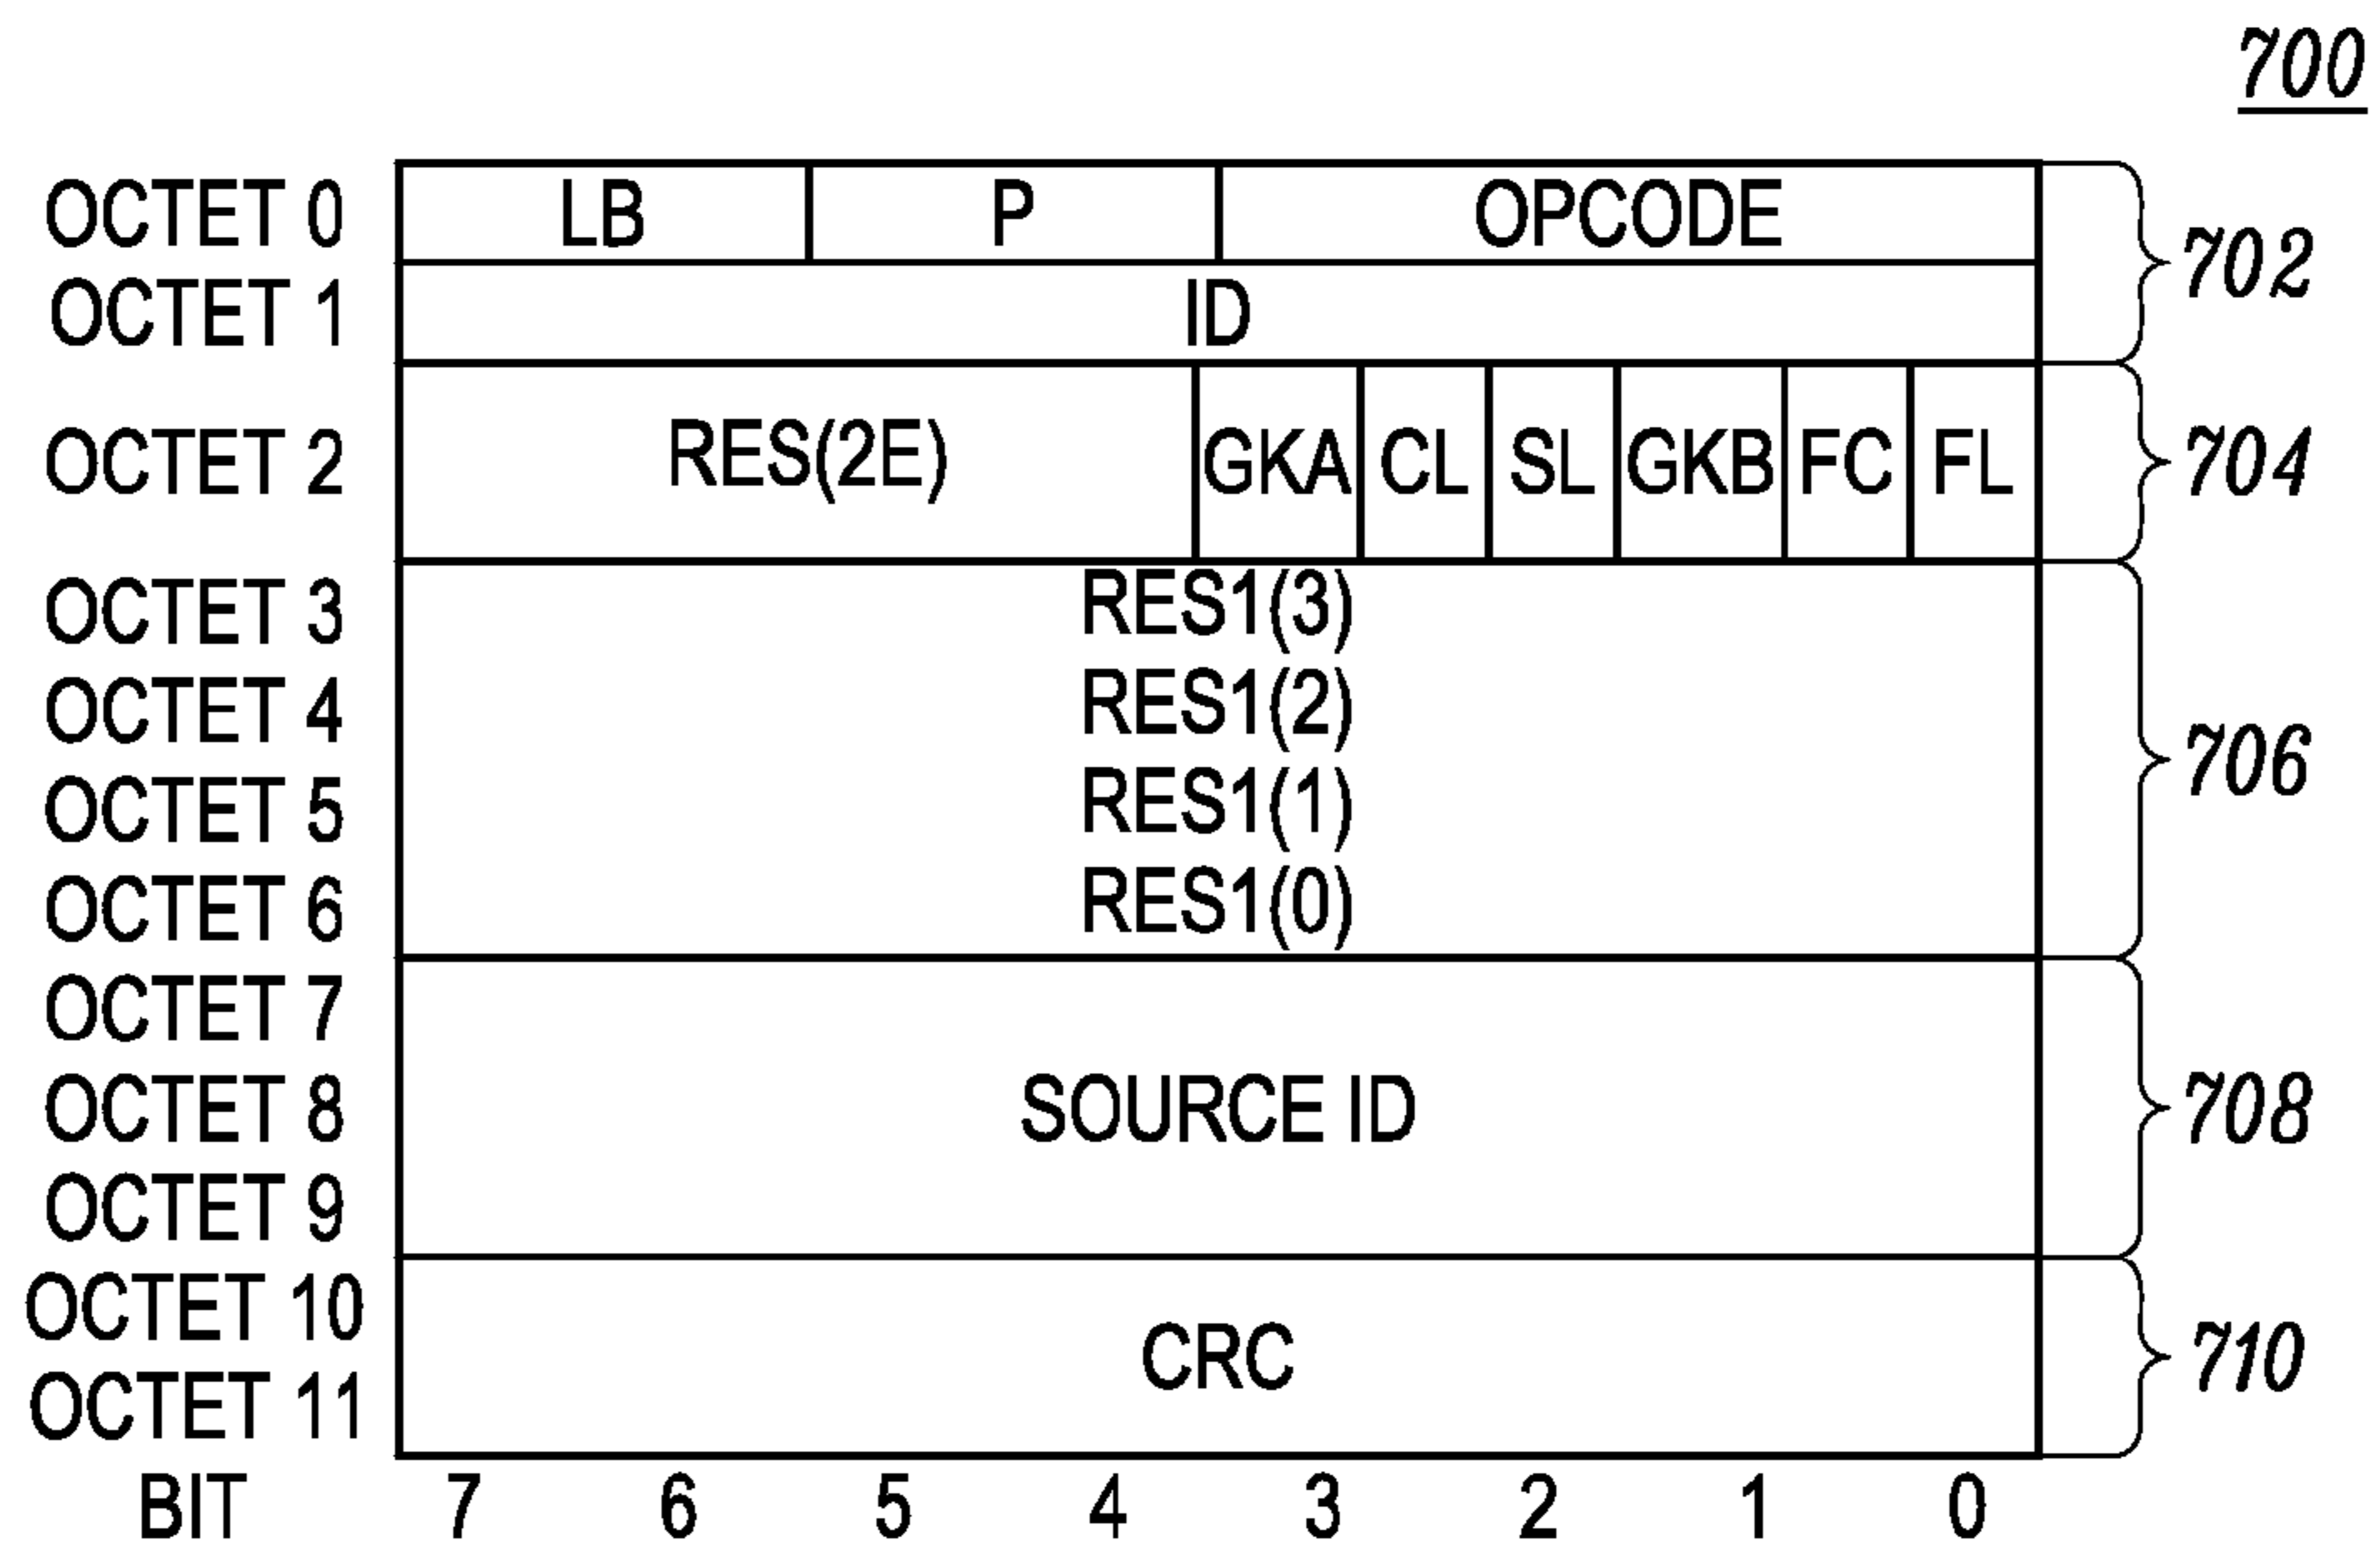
700

| | | | | | | | | |
|---|---|---|---|---|---|---|---|---|
| OCTET 0 | LB | | P | | OPCODE | | | |
| OCTET 1 | ID | | | | | | | |
| OCTET 2 | RES(2E) | | | GKA | CL | SL | GKB | FC | FL |
| OCTET 3 | RES1(3) | | | | | | | |
| OCTET 4 | RES1(2) | | | | | | | |
| OCTET 5 | RES1(1) | | | | | | | |
| OCTET 6 | RES1(0) | | | | | | | |
| OCTET 7 | | | | | | | | |
| OCTET 8 | SOURCE ID | | | | | | | |
| OCTET 9 | | | | | | | | |
| OCTET 10 | CRC | | | | | | | |
| OCTET 11 | | | | | | | | |
| BIT | 7 | 6 | 5 | 4 | 3 | 2 | 1 | 0 |

702
704
706
708
710